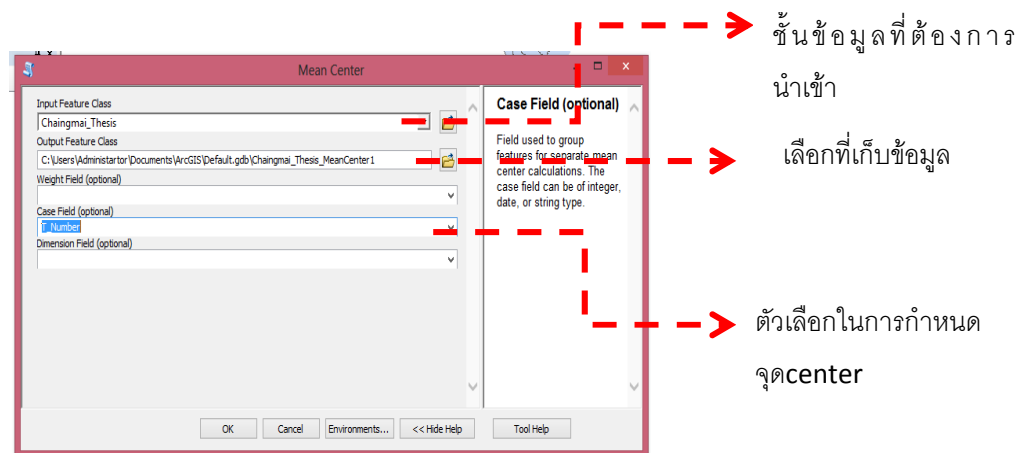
Mean Center

Input Feature Class
Chaingmai_Thesis
Output Feature Class
C:\Users\Administartor\Documents\ArcGIS\Default.gdb\Chaingmai_Thesis_MeanCenter1
Weight Field (optional)
Case Field (optional)
T_Number
Dimension Field (optional)

Case Field (optional)

Field used to group features for separate mean center calculations. The case field can be of integer, date, or string type.

OK
Cancel
Environments...
<< Hide Help
Tool Help

ชั้นข้อมูลที่ต้องการนำเข้า

เลือกที่เก็บข้อมูล

ตัวเลือกในการกำหนดจุดcenter